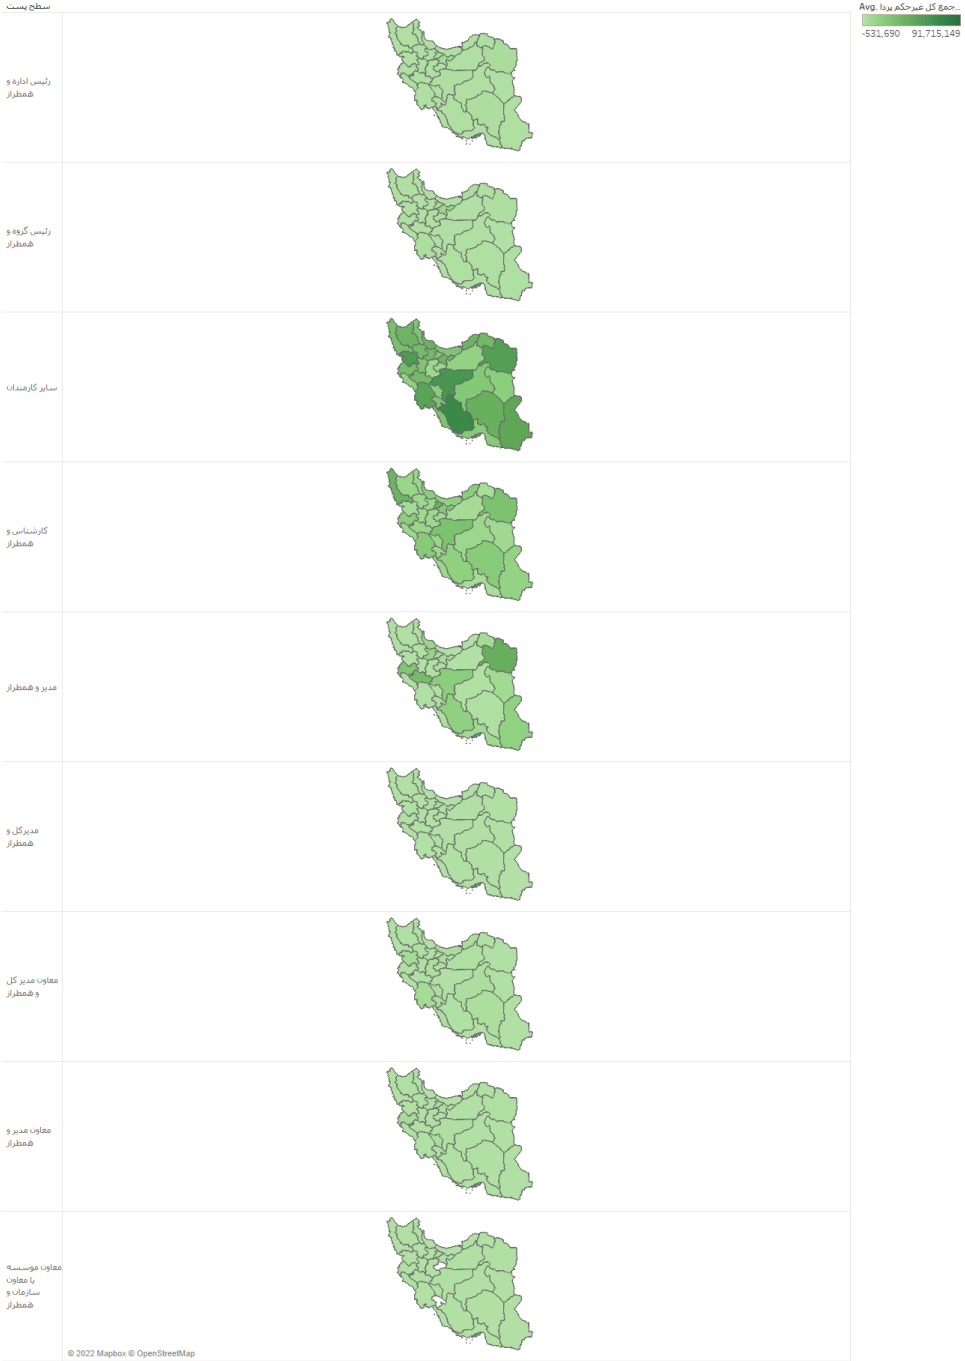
سطح پست

Avg. جمع کل غیرحکم پردا..

-531,690 91,715,149

رئیس اداره و همطراز

رئیس گروه و همطراز

سایر کارمندان

کارشناس و همطراز

مدیر و همطراز

مدیرکل و همطراز

معاون مدیر کل و همطراز

معاون مدیر و همطراز

معاون موسسه یا معاون سازمان و همطراز

© 2022 Mapbox © OpenStreetMap